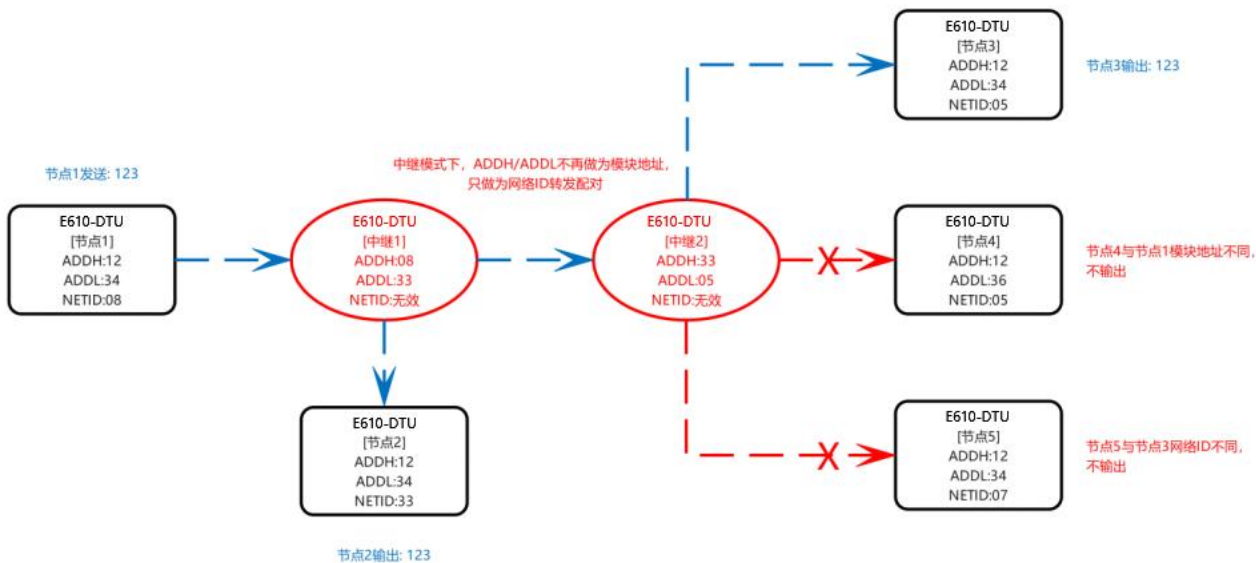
E610-DTU
[节点3]
ADDH:12
ADDL:34
NETID:05

节点3输出: 123

中继模式下，ADDH/ADDL不再做为模块地址，只做为网络ID转发配对

节点1发送: 123

E610-DTU
[节点1]
ADDH:12
ADDL:34
NETID:08

E610-DTU
[中继1]
ADDH:08
ADDL:33
NETID:无效

E610-DTU
[中继2]
ADDH:33
ADDL:05
NETID:无效

E610-DTU
[节点4]
ADDH:12
ADDL:36
NETID:05

节点4与节点1模块地址不同，不输出

E610-DTU
[节点2]
ADDH:12
ADDL:34
NETID:33

节点2输出: 123

E610-DTU
[节点5]
ADDH:12
ADDL:34
NETID:07

节点5与节点3网络ID不同，不输出